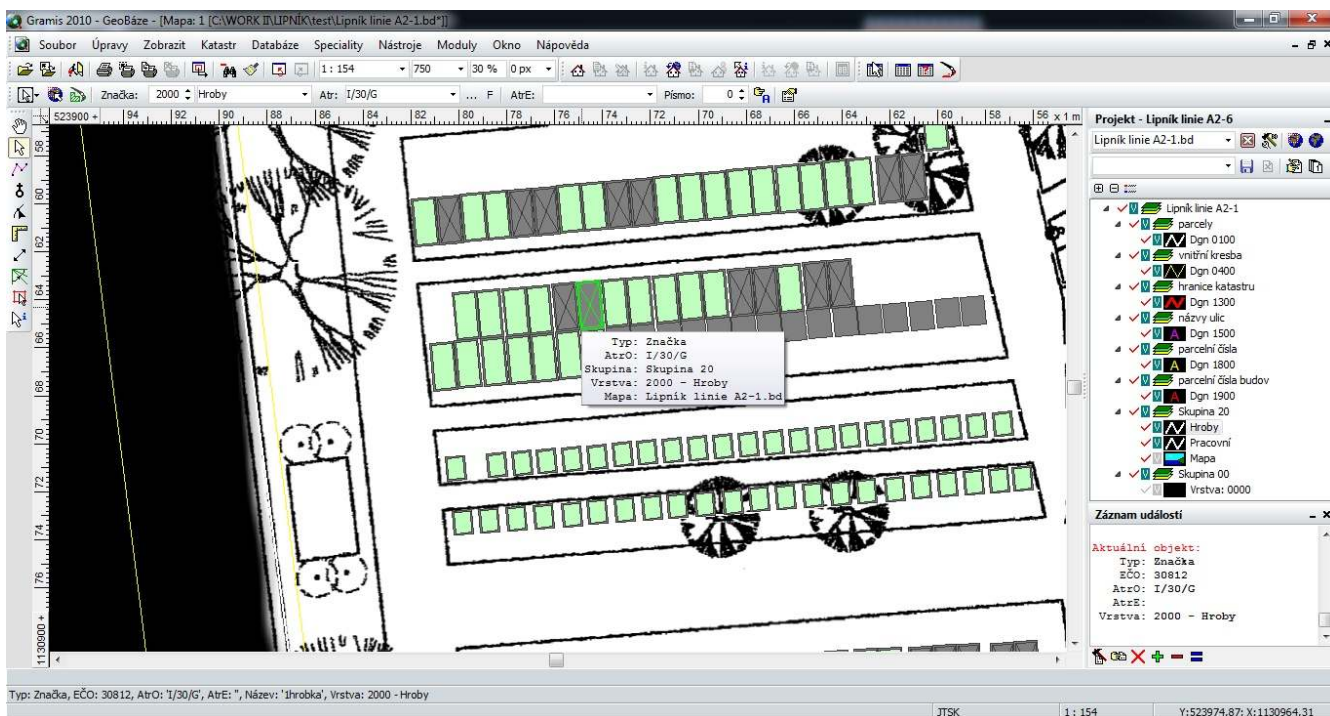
Gramis 2010 - GeoBáze - [Mapa: 1 [C:\WORK II\LIPNÍK\test\Lipník linie A2-1.bd*]]

Soubor Úpravy Zobrazit Katastr Databáze Speciality Nástroje Moduly Okno Nápověda

1 : 154 750 30 % 0px

Značka: 2000 Hroby Atr: I/30/G ... F AtrE: Písmo: 0

523900 + 94 92 90 88 86 84 82 80 78 76 74 72 70 68 66 64 62 60 58 56 x 1 m

58 60 62 64 66 68 70 72 74 76 1130900 +

Typ: Značka
AtrO: I/30/G
Skupina: Skupina 20
Vrstva: 2000 - Hroby
Mapa: Lipník linie A2-1.bd

Projekt - Lipník linie A2-6

Lipník linie A2-1.bd

Lipník linie A2-1
parcely
Dgn 0100
vnitřní kresba
Dgn 0400
hranice katastru
Dgn 1300
názvy ulic
Dgn 1500
parcelní čísla
Dgn 1800
parcelní čísla budov
Dgn 1900
Skupina 20
Hroby
Pracovní
Mapa
Skupina 00
Vrstva: 0000

Záznam událostí

Aktuální objekt:
Typ: Značka
EČO: 30812
AtrO: I/30/G
AtrE:
Vrstva: 2000 - Hroby

Typ: Značka, EČO: 30812, AtrO: 'I/30/G', AtrE: '', Název: '1hrobka', Vrstva: 2000 - Hroby

JTSK 1 : 154 Y:523974.87; X:1130964.31